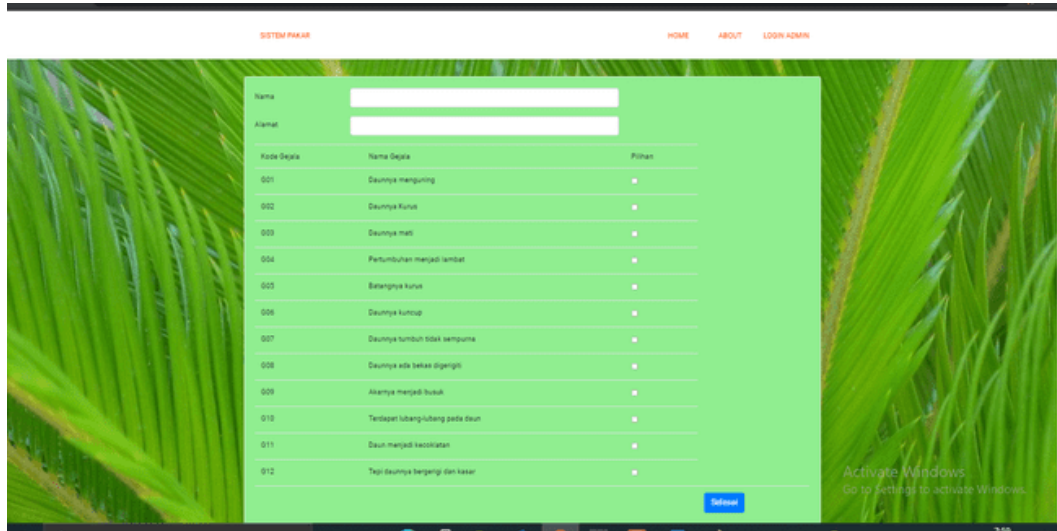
SISTEM PAKAR

HOME ABOUT LOGIN ADMIN

Nama

Alamat

| Kode Gejala | Nama Gejala | Pilihan |
|---|---|---|
| G01 | Daunnya menguning | |
| G02 | Daunnya Kurus | |
| G03 | Daunnya mati | |
| G04 | Pertumbuhan menjadi lambat | |
| G05 | Batangnya kurus | |
| G06 | Daunnya kuncup | |
| G07 | Daunnya tumbuh tidak sempurna | |
| G08 | Daunnya ada bekas digerigiti | |
| G09 | Akarnya menjadi busuk | |
| G10 | Terdapat lubang-lubang pada daun | |
| G11 | Daun menjadi kecoklatan | |
| G12 | Tepi daunnya bergerigi dan kasar | |

Selesai

Activate Windows
Go to Settings to activate Windows.